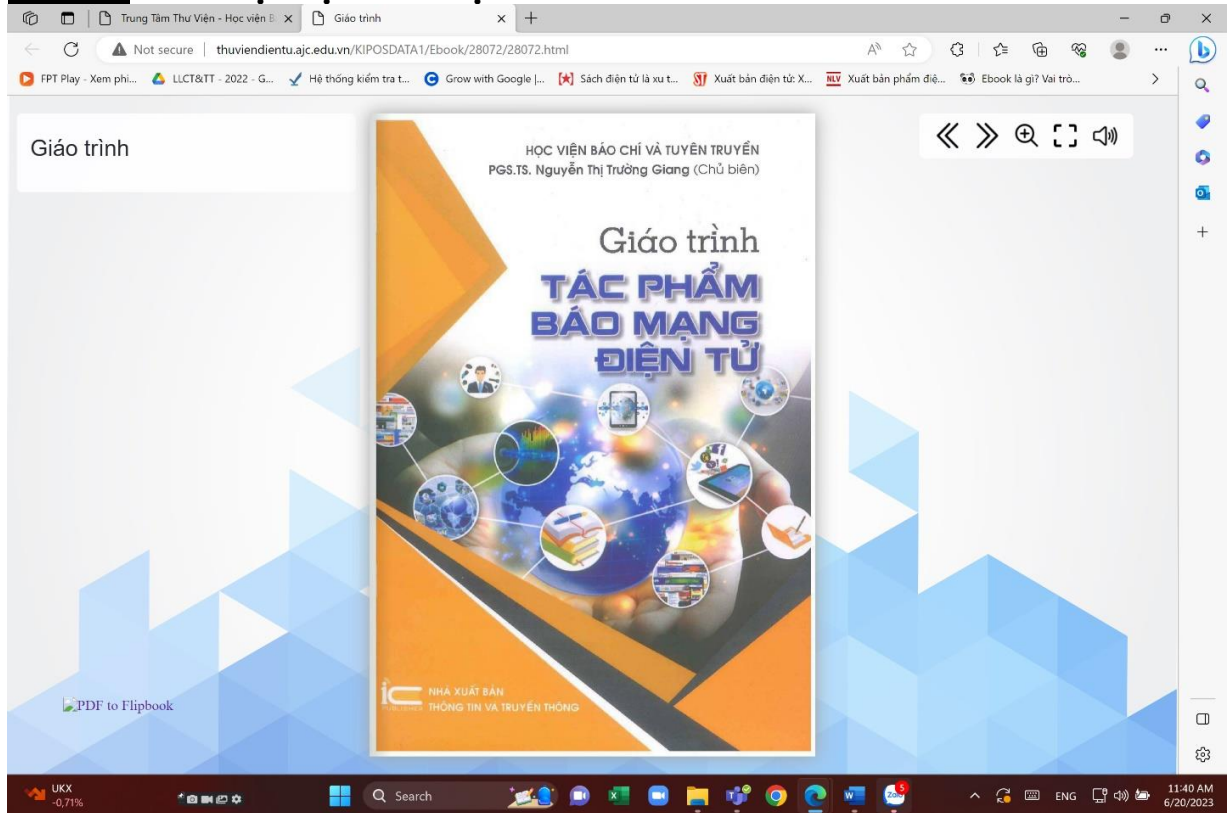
Trung Tâm Thư Viện - Học viện B
Giáo trình
Not secure | thuviendientu.ajc.edu.vn/KIPOSDATA1/Ebook/28072/28072.html
FPT Play - Xem phi... LLCT&TT - 2022 - G... Hệ thống kiểm tra t... Grow with Google |... Sách điện tử là xu t... Xuất bản điện tử: X... Xuất bản phẩm điệ... Ebook là gì? Vai trò...

Giáo trình

HỌC VIỆN BÁO CHÍ VÀ TUYÊN TRUYỀN
PGS.TS. Nguyễn Thị Trường Giang (Chủ biên)

Giáo trình
TÁC PHẨM BÁO MẠNG ĐIỆN TỬ

NHÀ XUẤT BẢN THÔNG TIN VÀ TRUYỀN THÔNG

PDF to Flipbook

UKX -0,71%
Search
ENG
11:40 AM 6/20/2023